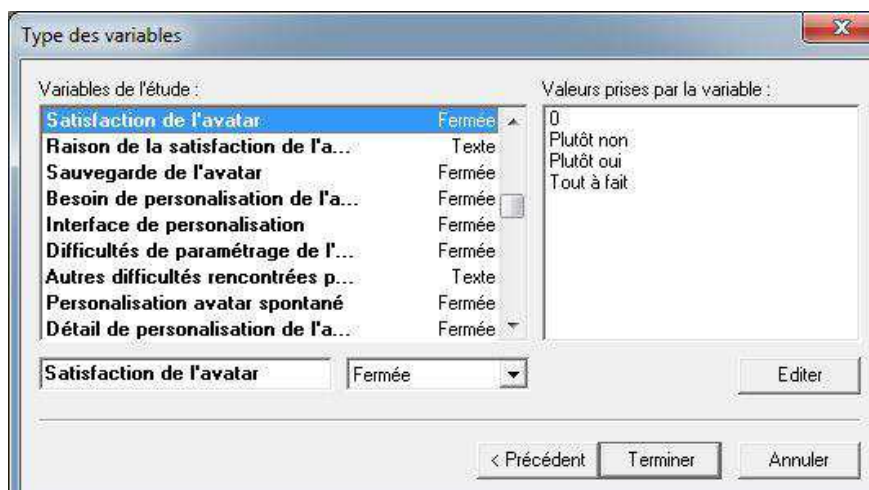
Type des variables

Variables de l'étude :

| | |
|---|---|
| Satisfaction de l'avatar | Fermée |
| Raison de la satisfaction de l'a... | Texte |
| Sauvegarde de l'avatar | Fermée |
| Besoin de personalisation de l'a... | Fermée |
| Interface de personalisation | Fermée |
| Difficultés de paramétrage de l'... | Fermée |
| Autres difficultés rencontrées p... | Texte |
| Personalisation avatar spontané | Fermée |
| Détail de personalisation de l'a... | Fermée |

Valeurs prises par la variable :

0
Plutôt non
Plutôt oui
Tout à fait

Satisfaction de l'avatar

Fermée

Editer

< Précédent

Terminer

Annuler